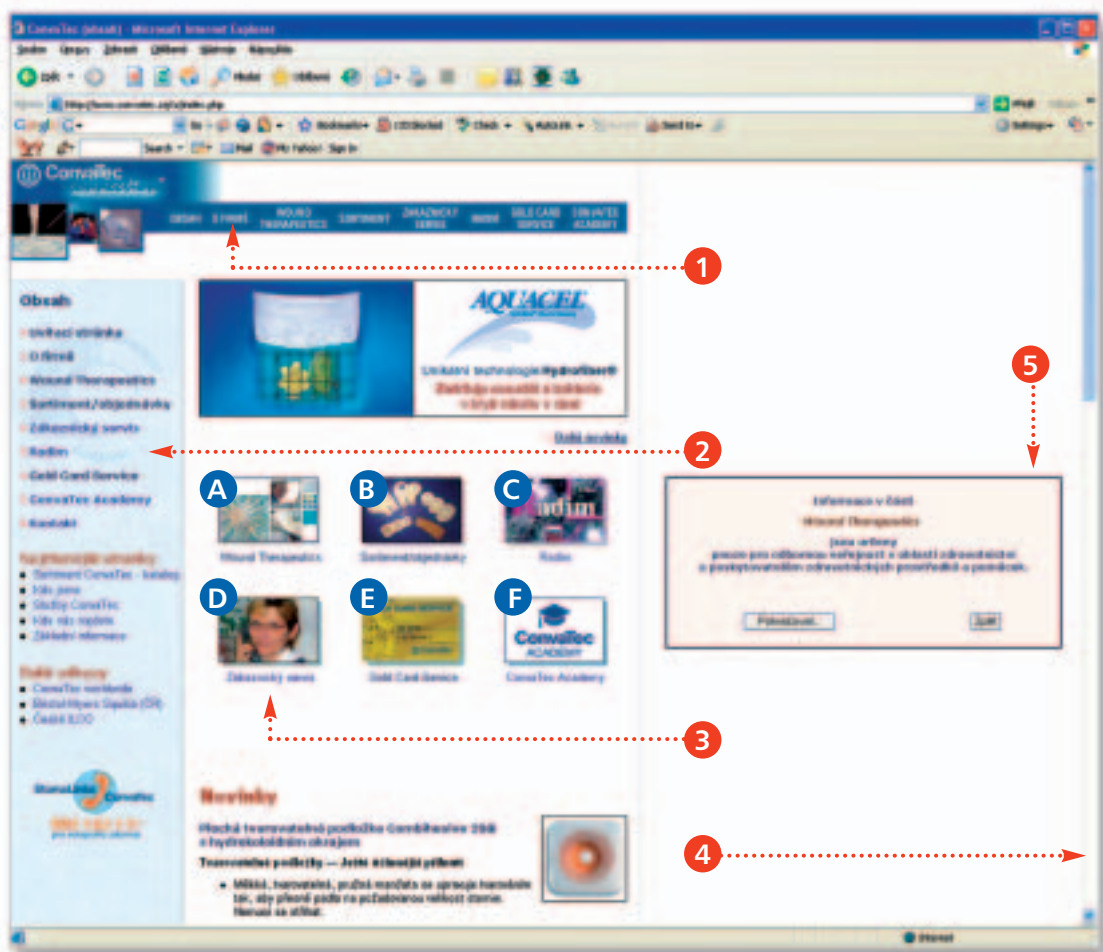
ConvaTec (obsah) - Microsoft Internet Explorer

Soubor Úpravy Zobrazit Oblíbené Nástroje Nápověda

ConvaTec

OBSAH STOMIE WOUND THERAPEUTICS KONTINENT ZÁKAZNICKÝ SERVIS RADIO GOLD CARD SERVICE CONVATEC ACADEMY

1

Obsah

Úvodní stránka

O firmě

Wound Therapeutics

Sortiment/objednávka

Zákaznický servis

Rádio

Gold Card Service

ConvaTec Academy

Kontakt

AQUACEL

Další novinky

2

A B C

Wound Therapeutics

Sortiment/objednávka

Radio

D E F

ConvaTec ACADEMY

Zákaznický servis

Gold Card Service

ConvaTec Academy

3

5

Informace v části

Wound Therapeutics

Pokračovat...

Zpět

Novinky

4

Internet